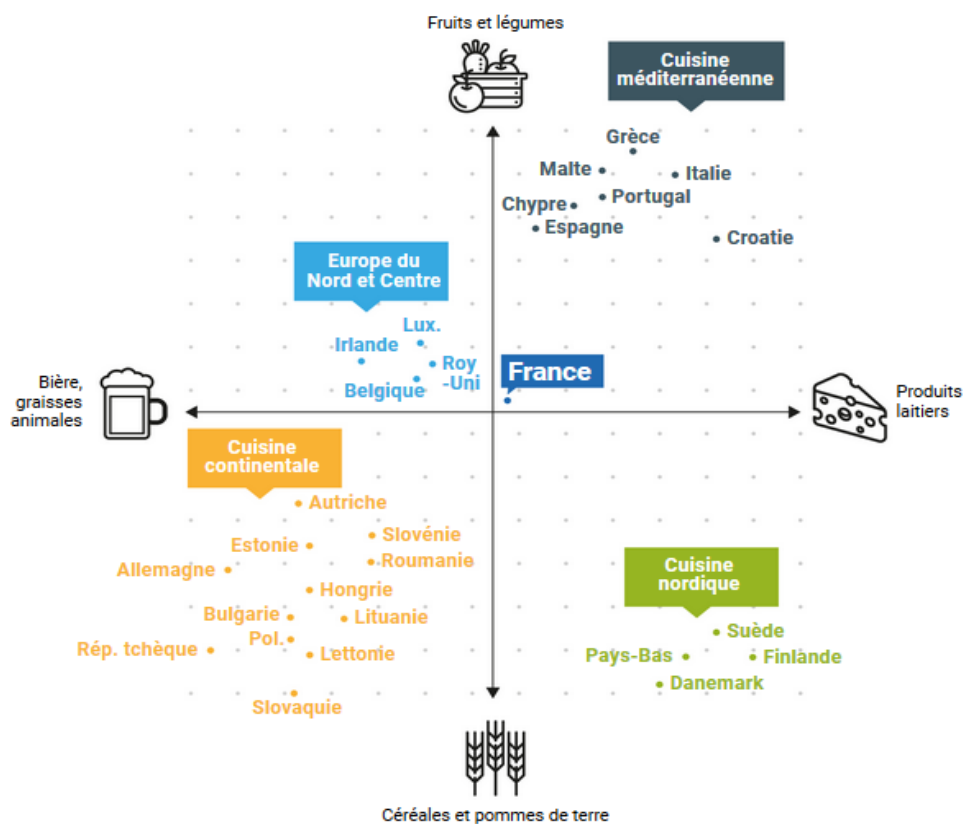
Fruits et légumes

Cuisine méditerranéenne

Grèce
Malte
Italie
Chypre
Portugal
Espagne
Croatie

Europe du Nord et Centre

Lux.
Irlande
Roy -Uni
Belgique

France

Bière, graisses animales

Produits laitiers

Cuisine continentale

Autriche
Slovénie
Estonie
Roumanie
Allemagne
Hongrie
Bulgarie
Lituanie
Pol.
Rép. tchèque
Lettonie
Slovaquie

Cuisine nordique

Suède
Pays-Bas
Finlande
Danemark

Céréales et pommes de terre